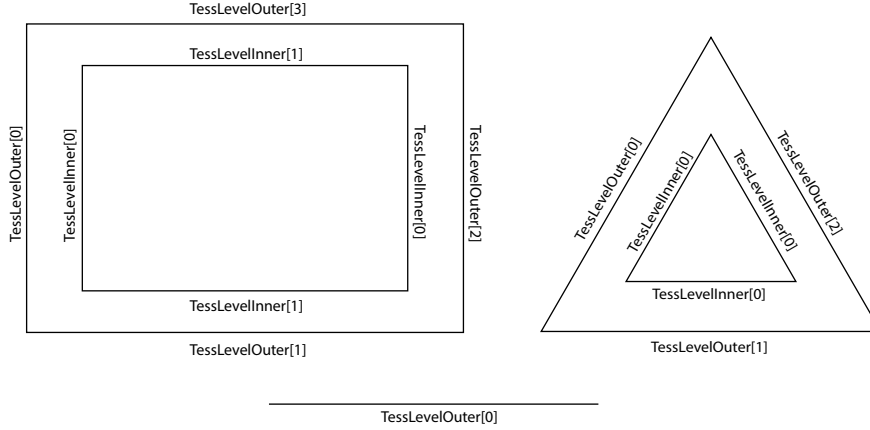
TessLevelOuter[3]

TessLevelInner[1]

TessLevelOuter[0]

TessLevelInner[0]

TessLevelInner[0]

TessLevelOuter[2]

TessLevelInner[1]

TessLevelOuter[1]

TessLevelOuter[0]

TessLevelInner[0]

TessLevelInner[0]

TessLevelOuter[2]

TessLevelInner[0]

TessLevelOuter[1]

TessLevelOuter[0]